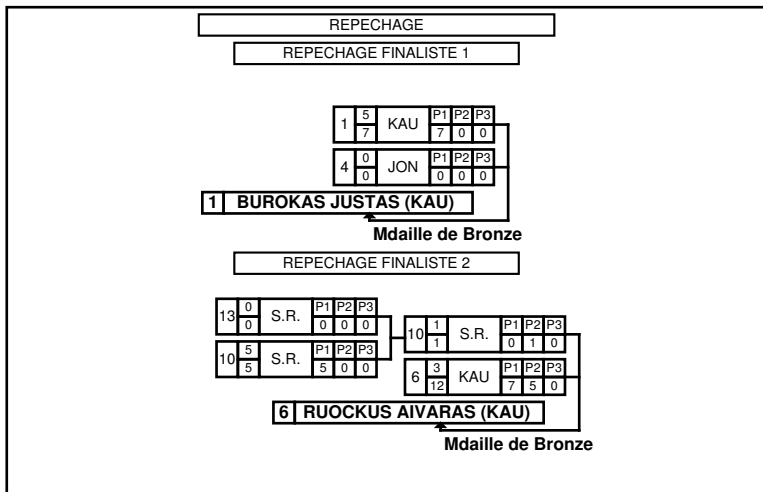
REPECHAGE

REPECHAGE FINALISTE 1

| 1 | 5 / 7 | KAU | P1 7 | P2 0 | P3 0 |
|---|---|---|---|---|---|
| 4 | 0 / 0 | JON | P1 0 | P2 0 | P3 0 |

1 BUROKAS JUSTAS (KAU)

Mdaille de Bronze

REPECHAGE FINALISTE 2

| 13 | 0 / 0 | S.R. | P1 0 | P2 0 | P3 0 |
|---|---|---|---|---|---|
| 10 | 5 / 5 | S.R. | P1 5 | P2 0 | P3 0 |

| 10 | 1 / 1 | S.R. | P1 0 | P2 1 | P3 0 |
|---|---|---|---|---|---|
| 6 | 3 / 12 | KAU | P1 7 | P2 5 | P3 0 |

6 RUOCKUS AIVARAS (KAU)

Mdaille de Bronze